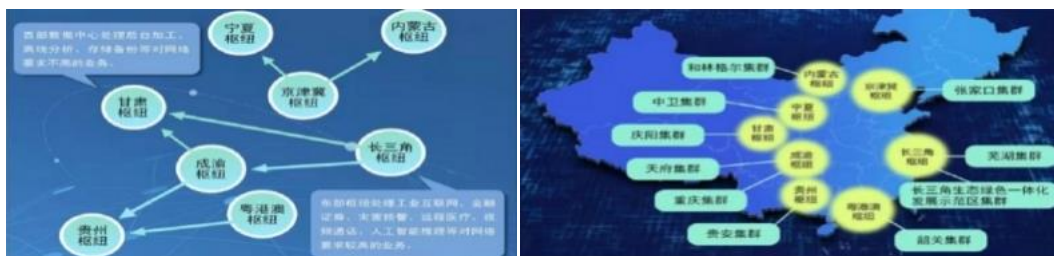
西部数据中心处理后台加工、离线分析、存储备份等对网络要求不高的业务

宁夏枢纽

内蒙古枢纽

京津冀枢纽

甘肃枢纽

长三角枢纽

成渝枢纽

粤港澳枢纽

贵州枢纽

东部枢纽处理工业互联网、金融证券、灾害预警、远程医疗、视频通话、人工智能推理等对网络要求较高的业务

和林格尔集群

内蒙古枢纽

京津冀枢纽

张家口集群

中卫集群

宁夏枢纽

庆阳集群

甘肃枢纽

长三角枢纽

芜湖集群

天府集群

成渝枢纽

重庆集群

贵州枢纽

粤港澳枢纽

长三角生态绿色一体化发展示范区集群

贵安集群

韶关集群